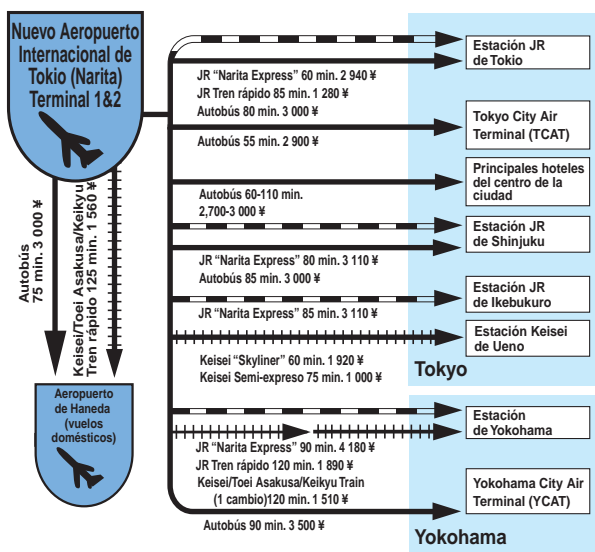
Nuevo Aeropuerto Internacional de Tokio (Narita) Terminal 1&2

Estación JR de Tokio

JR "Narita Express" 60 min. 2 940 ¥
JR Tren rápido 85 min. 1 280 ¥
Autobús 80 min. 3 000 ¥

Tokyo City Air Terminal (TCAT)

Autobús 55 min. 2 900 ¥

Principales hoteles del centro de la ciudad

Autobús 60-110 min. 2,700-3 000 ¥

Estación JR de Shinjuku

JR "Narita Express" 80 min. 3 110 ¥
Autobús 85 min. 3 000 ¥

Estación JR de Ikebukuro

JR "Narita Express" 85 min. 3 110 ¥

Estación Keisei de Ueno

Keisei "Skyliner" 60 min. 1 920 ¥
Keisei Semi-expreso 75 min. 1 000 ¥

Tokyo

Estación de Yokohama

JR "Narita Express" 90 min. 4 180 ¥
JR Tren rápido 120 min. 1 890 ¥
Keisei/Toei Asakusa/Keikyu Train (1 cambio)120 min. 1 510 ¥

Yokohama City Air Terminal (YCAT)

Autobús 90 min. 3 500 ¥

Yokohama

Autobús 75 min. 3 000 ¥

Keisei/Toei Asakusa/Keikyu Tren rápido 125 min. 1 560 ¥

Aeropuerto de Haneda (vuelos domésticos)